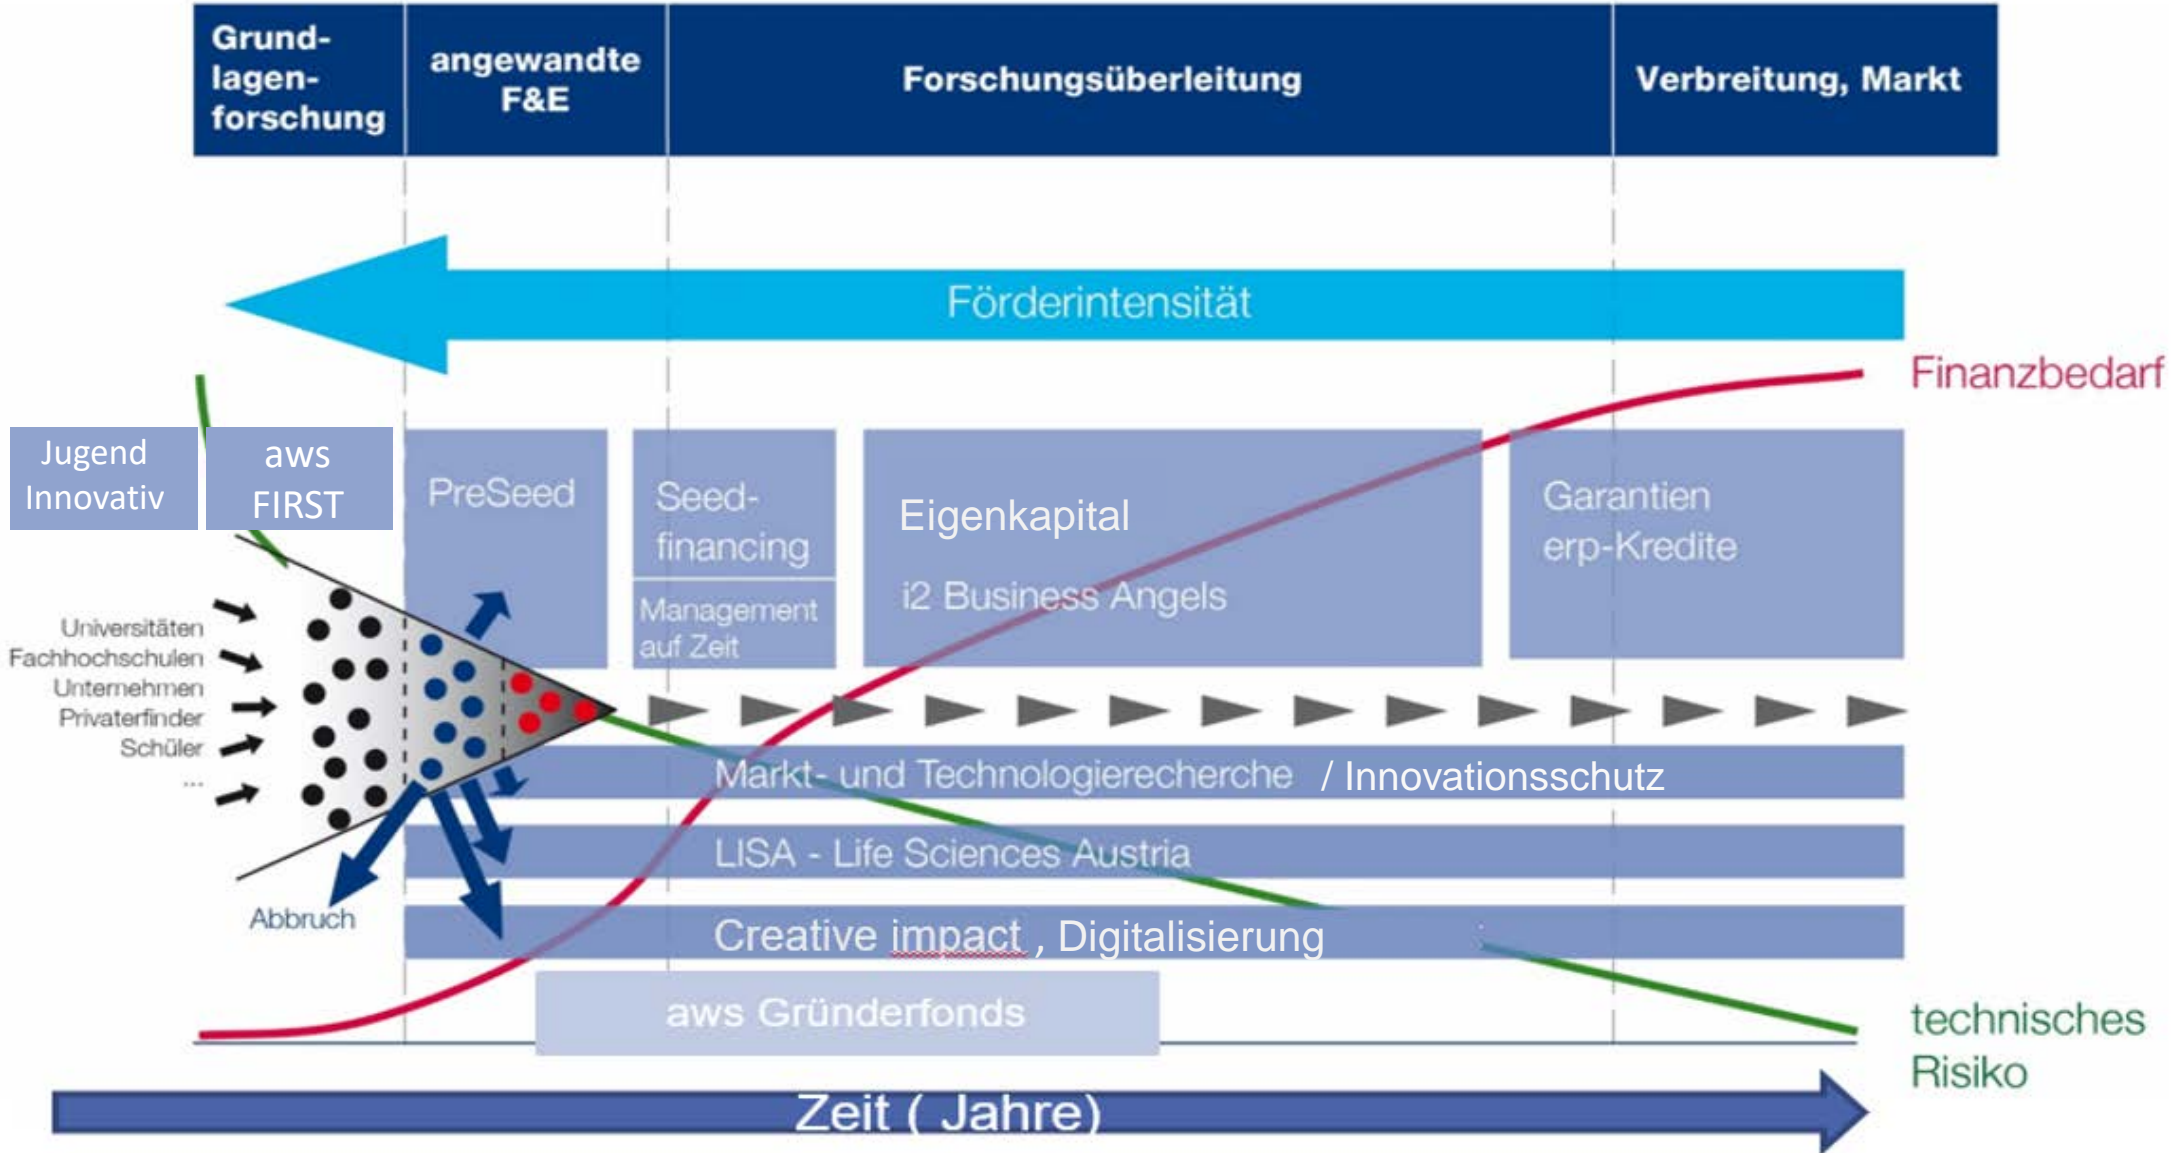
Grundlagenforschung

angewandte F&E

Forschungsüberleitung

Verbreitung, Markt

Förderintensität

Finanzbedarf

Jugend Innovativ

aws FIRST

PreSeed

Seed-financing

Management auf Zeit

Eigenkapital

i2 Business Angels

Garantien erp-Kredite

Universitäten
Fachhochschulen
Unternehmen
Privaterfinder
Schüler
...

Markt- und Technologierecherche / Innovationsschutz

LISA - Life Sciences Austria

Abbruch

Creative impact , Digitalisierung

aws Gründerfonds

technisches Risiko

Zeit ( Jahre)